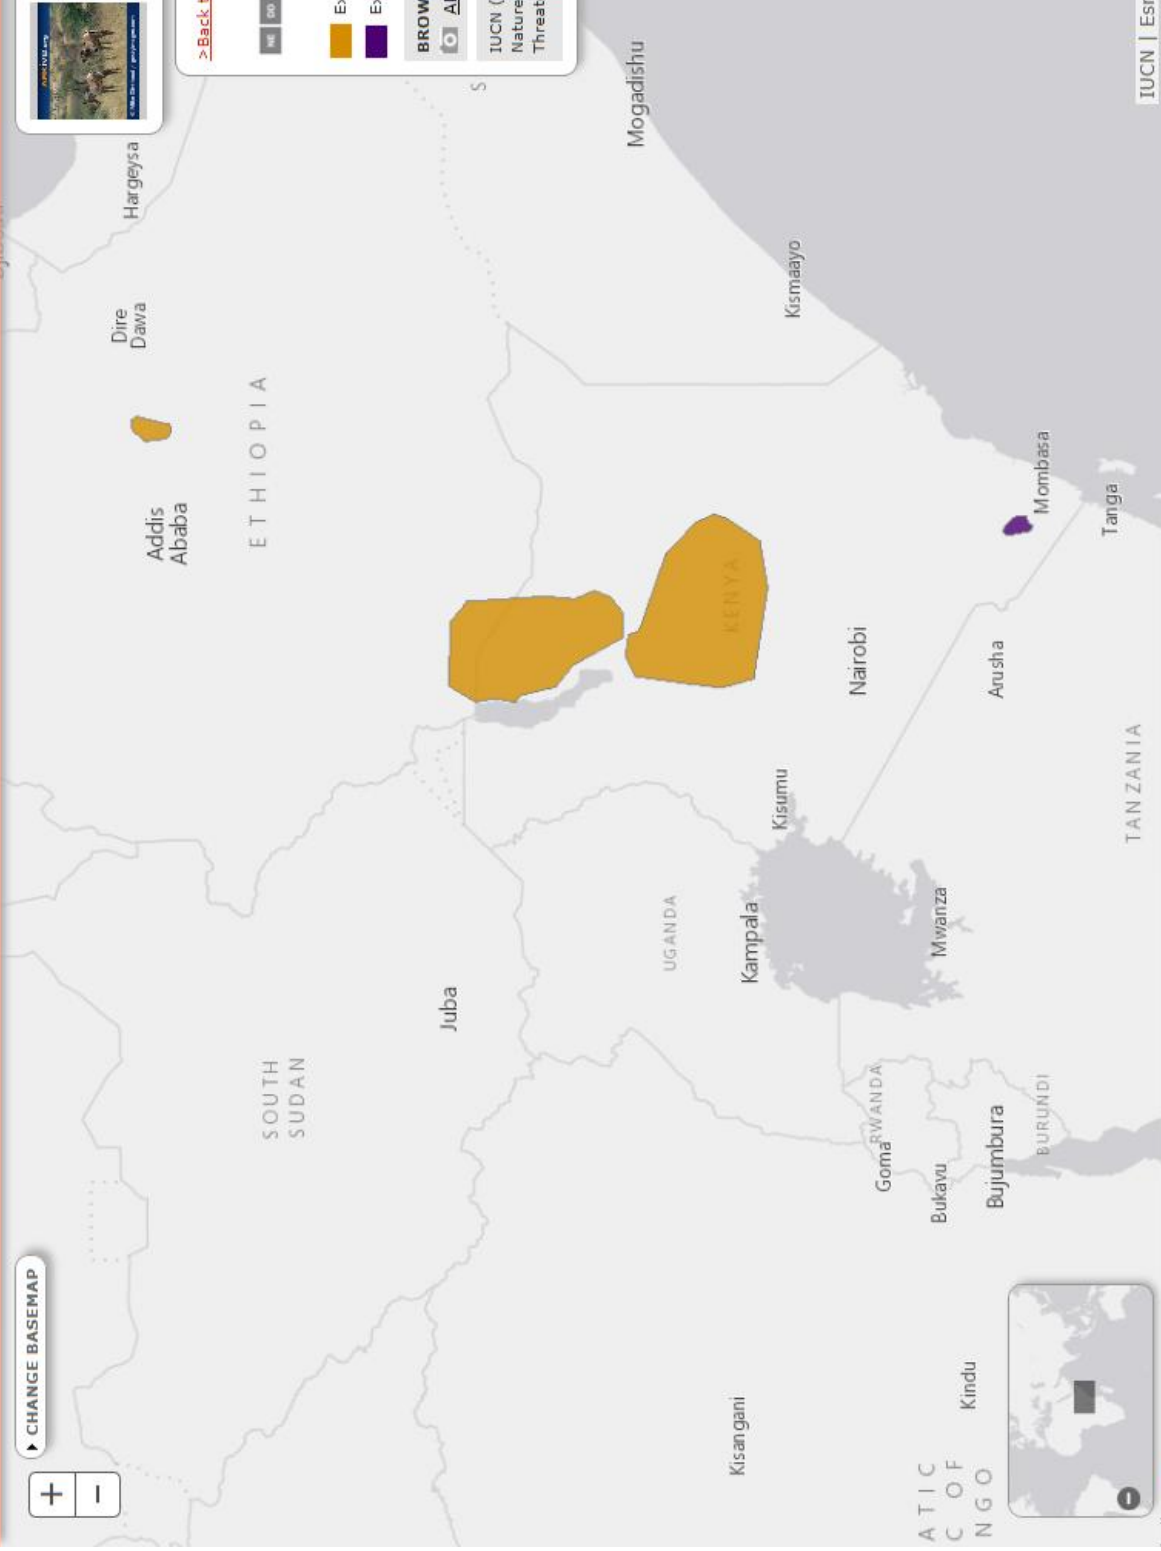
>Back t
NE DD
Ex
Ex
BROW
Al
IUCN (
Nature
Threat
S
Hargeysa
Mogadishu
Dire Dawa
Addis Ababa
ETHIOPIA
Kismaayo
KENYA
Mombasa
Tanga
Nairobi
Arusha
TANZANIA
Kisumu
Mwanza
Kampala
UGANDA
Juba
SOUTH SUDAN
RWANDA
Goma
Bukavu
Bujumbura
BURUNDI
Kisangani
Kindu
ATIC C OF NGO
CHANGE BASEMAP
+
−
IUCN | Esri